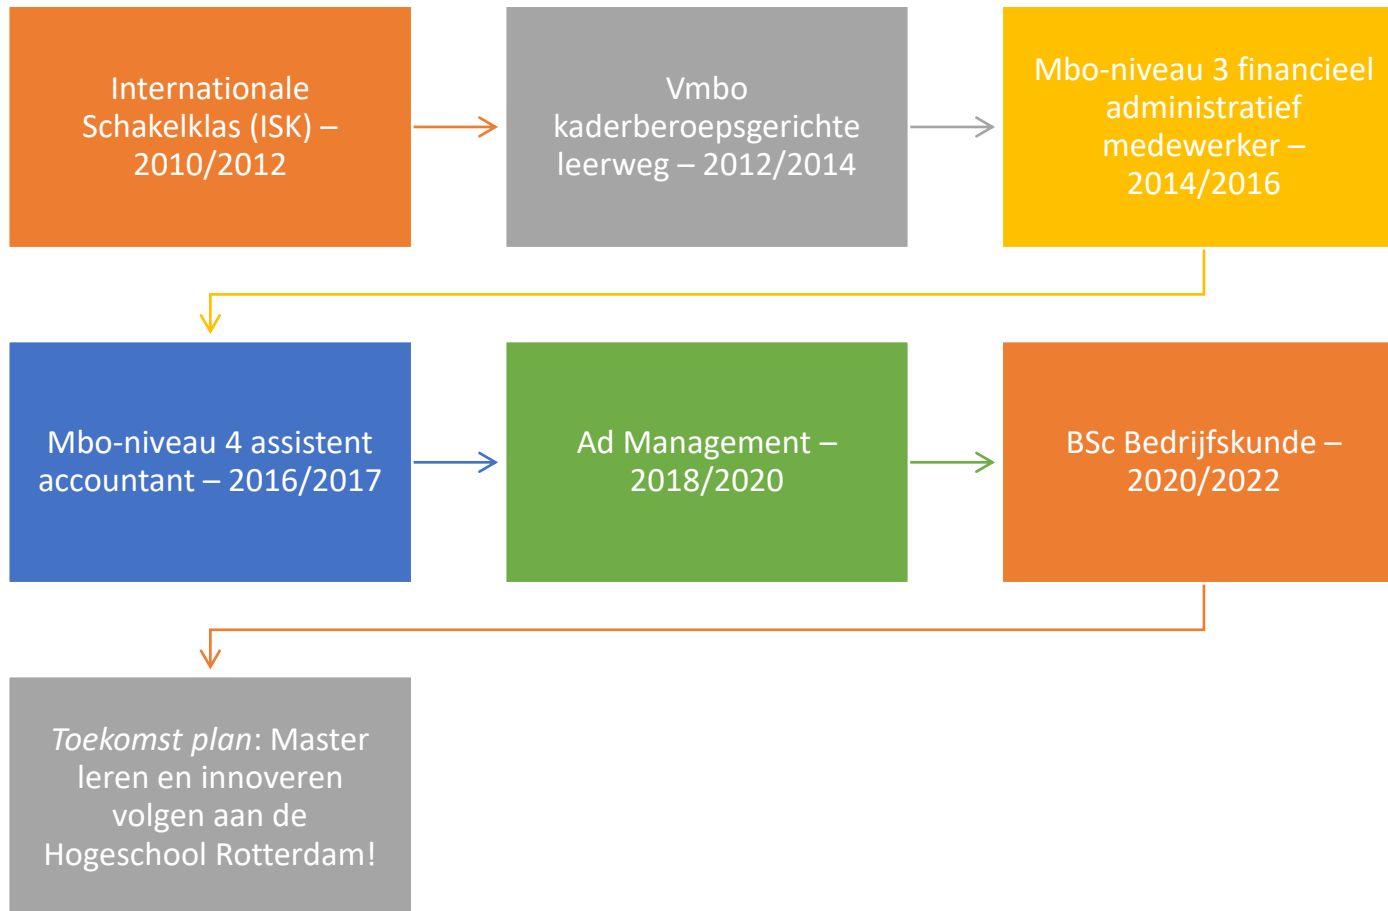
Internationale Schakelklas (ISK) – 2010/2012

Vmbo kaderberoepsgerichte leerweg – 2012/2014

Mbo-niveau 3 financieel administratief medewerker – 2014/2016

Mbo-niveau 4 assistent accountant – 2016/2017

Ad Management – 2018/2020

BSc Bedrijfskunde – 2020/2022

*Toekomst plan*: Master leren en innoveren volgen aan de Hogeschool Rotterdam!